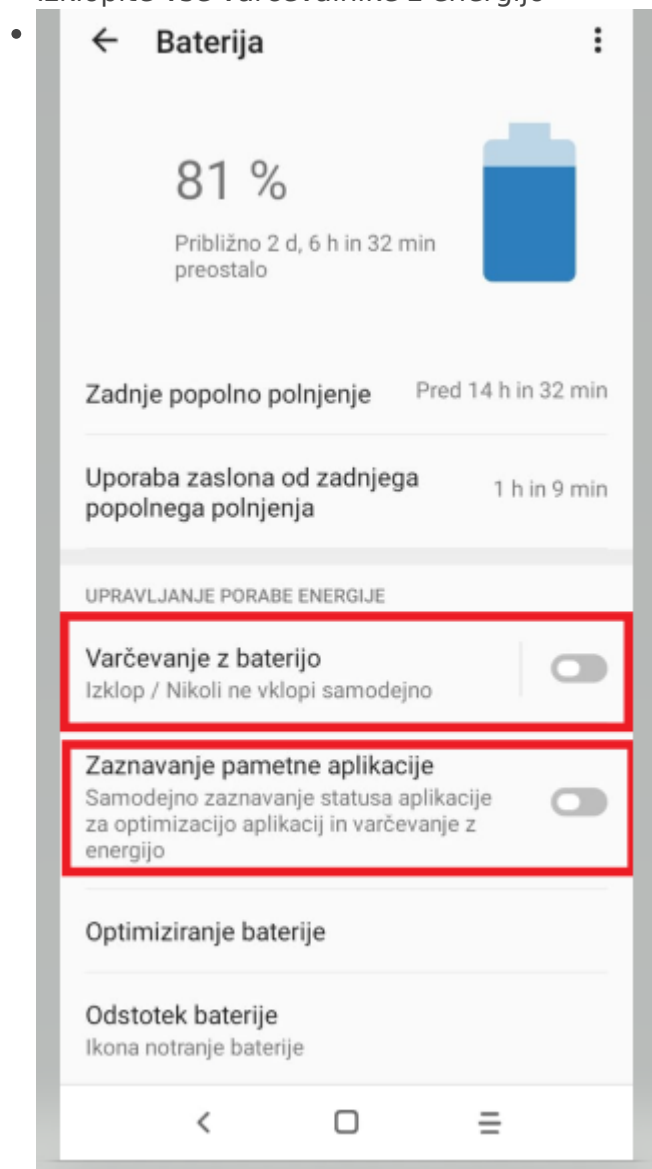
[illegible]

• Baterija

81 %

Približno 2 d, 6 h in 32 min preostalo

Zadnje popolno polnjenje | Pred 14 h in 32 min

Uporaba zaslona od zadnjega popolnega polnjenja | 1 h in 9 min

UPRAVLJANJE PORABE ENERGIJE

Varčevanje z baterijo
Izklop / Nikoli ne vklopi samodejno

Zaznavanje pametne aplikacije
Samodejno zaznavanje statusa aplikacije za optimizacijo aplikacij in varčevanje z energijo

Optimiziranje baterije

Odstotek baterije
Ikona notranje baterije